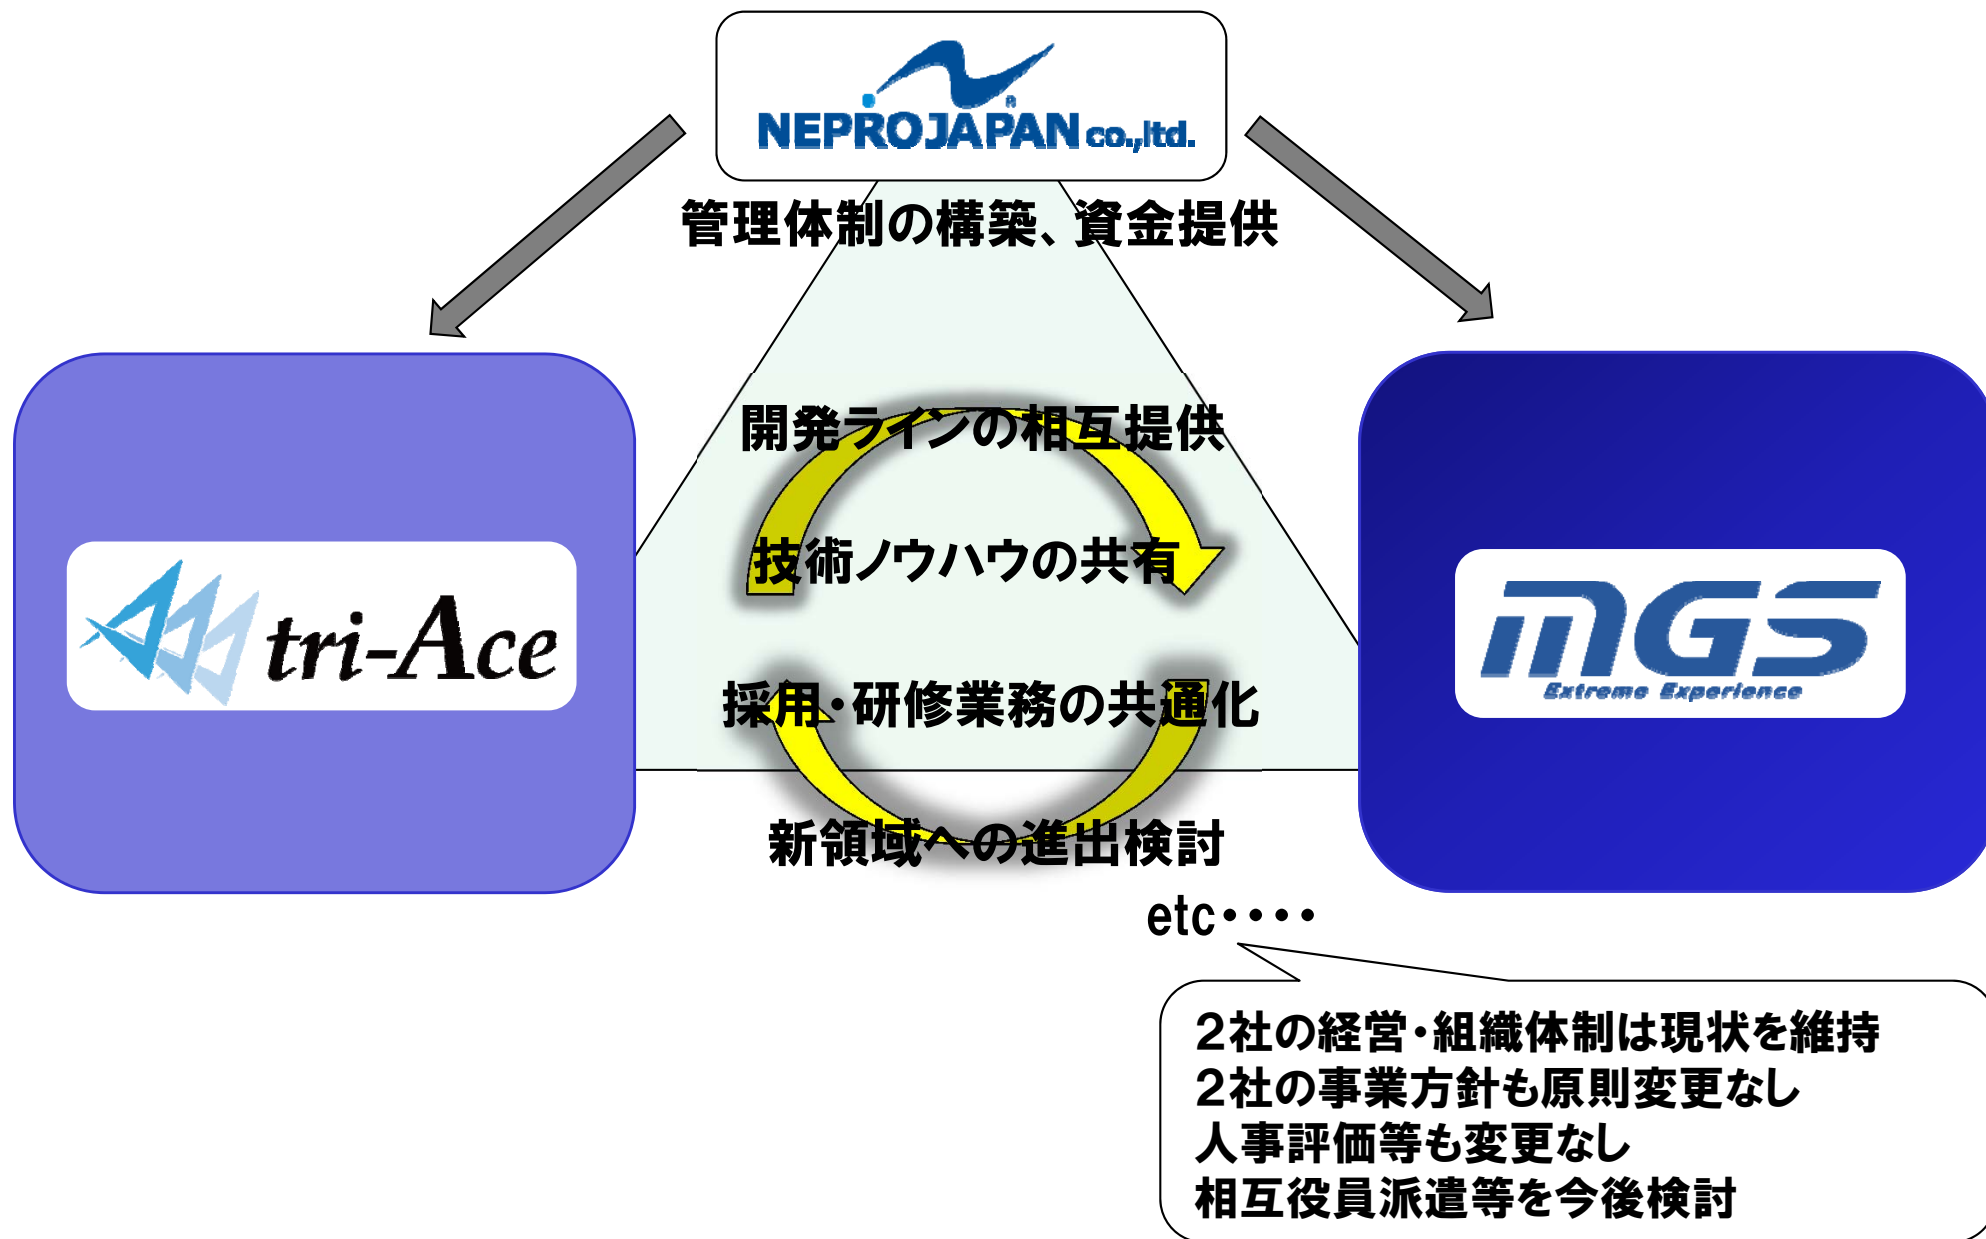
NEPROJAPAN co.,ltd.

管理体制の構築、資金提供

tri-Ace

mGS
Extreme Experience

開発ラインの相互提供

技術ノウハウの共有

採用・研修業務の共通化

新領域への進出検討

etc・・・・

2社の経営・組織体制は現状を維持
2社の事業方針も原則変更なし
人事評価等も変更なし
相互役員派遣等を今後検討